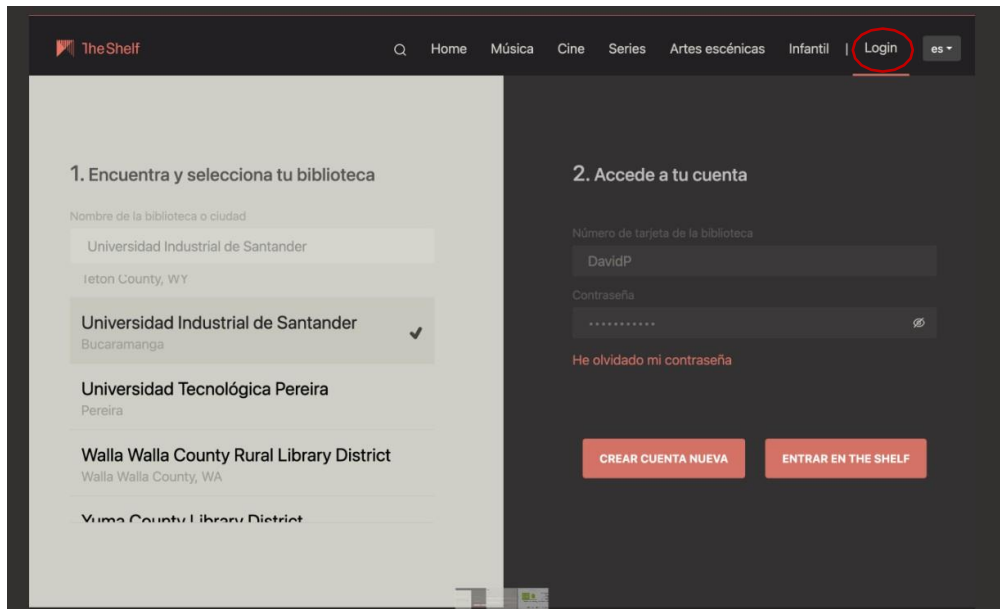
TheShelf

Home Música Cine Series Artes escénicas Infantil | Login es

1. Encuentra y selecciona tu biblioteca

Nombre de la biblioteca o ciudad

Universidad Industrial de Santander

Teton County, WY

Universidad Industrial de Santander
Bucaramanga

Universidad Tecnológica Pereira
Pereira

Walla Walla County Rural Library District
Walla Walla County, WA

Yuma County Library District

2. Accede a tu cuenta

Número de tarjeta de la biblioteca

DavidP

Contraseña

...........

He olvidado mi contraseña

CREAR CUENTA NUEVA

ENTRAR EN THE SHELF